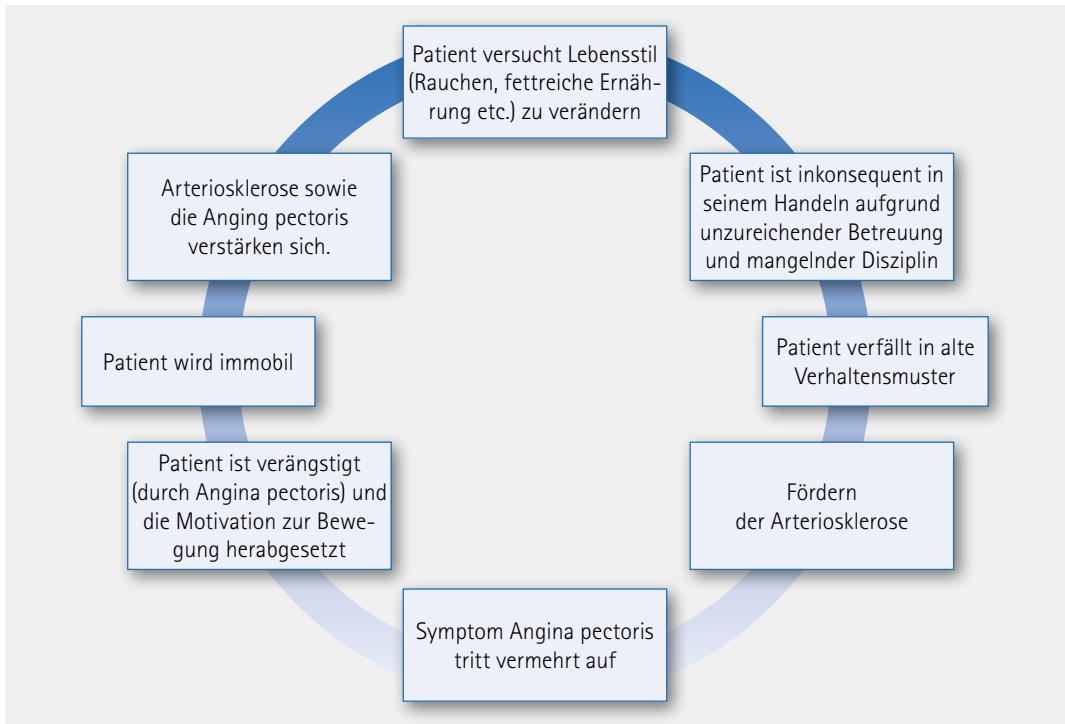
Patient versucht Lebensstil (Rauchen, fettreiche Ernährung etc.) zu verändern

Patient ist inkonsequent in seinem Handeln aufgrund unzureichender Betreuung und mangelnder Disziplin

Patient verfällt in alte Verhaltensmuster

Fördern der Arteriosklerose

Symptom Angina pectoris tritt vermehrt auf

Patient ist verängstigt (durch Angina pectoris) und die Motivation zur Bewegung herabgesetzt

Patient wird immobil

Arteriosklerose sowie die Anging pectoris verstärken sich.